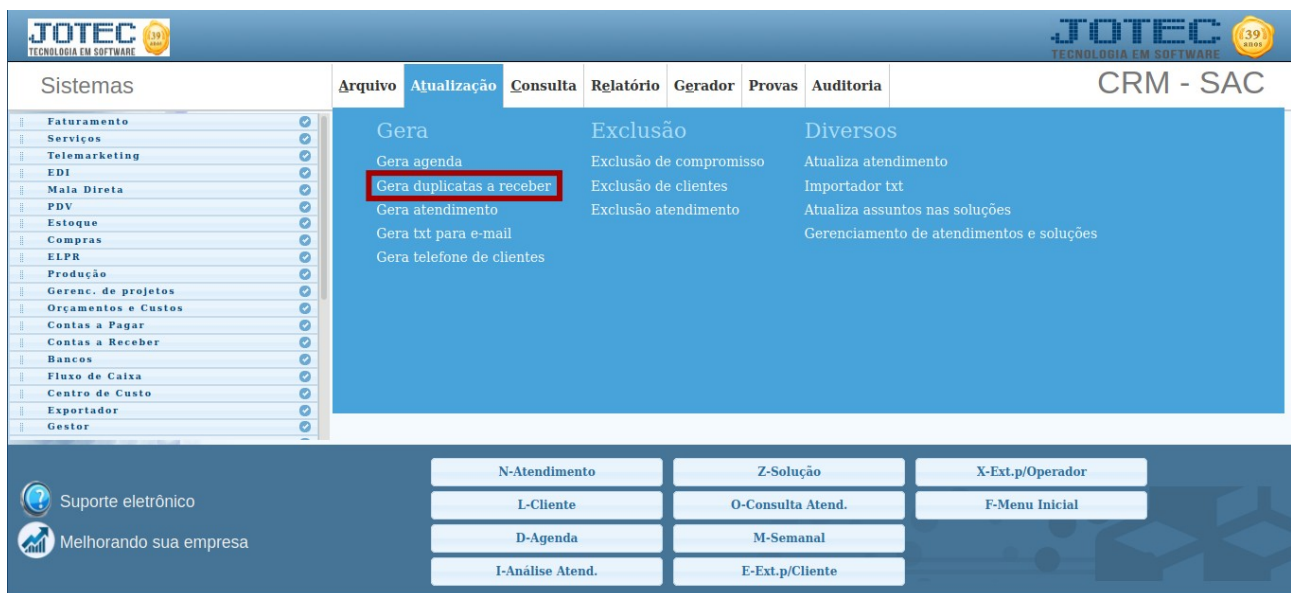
JOTEC 39 anos
TECNOLOGIA EM SOFTWARE

JOTEC 39 anos
TECNOLOGIA EM SOFTWARE

Sistemas

Arquivo Atualização Consulta Relatório Gerador Provas Auditoria

CRM - SAC

Faturamento
Serviços
Telemarketing
EDI
Mala Direta
PDV
Estoque
Compras
ELPR
Produção
Gerenc. de projetos
Orçamentos e Custos
Contas a Pagar
Contas a Receber
Bancos
Fluxo de Caixa
Centro de Custo
Exportador
Gestor

Gera
Gera agenda
Gera duplicatas a receber
Gera atendimento
Gera txt para e-mail
Gera telefone de clientes

Exclusão
Exclusão de compromisso
Exclusão de clientes
Exclusão atendimento

Diversos
Atualiza atendimento
Importador txt
Atualiza assuntos nas soluções
Gerenciamento de atendimentos e soluções

Suporte eletrônico
Melhorando sua empresa

N-Atendimento
Z-Solução
X-Ext.p/Operador
L-Cliente
O-Consulta Atend.
F-Menu Inicial
D-Agenda
M-Semanal
I-Análise Atend.
E-Ext.p/Cliente